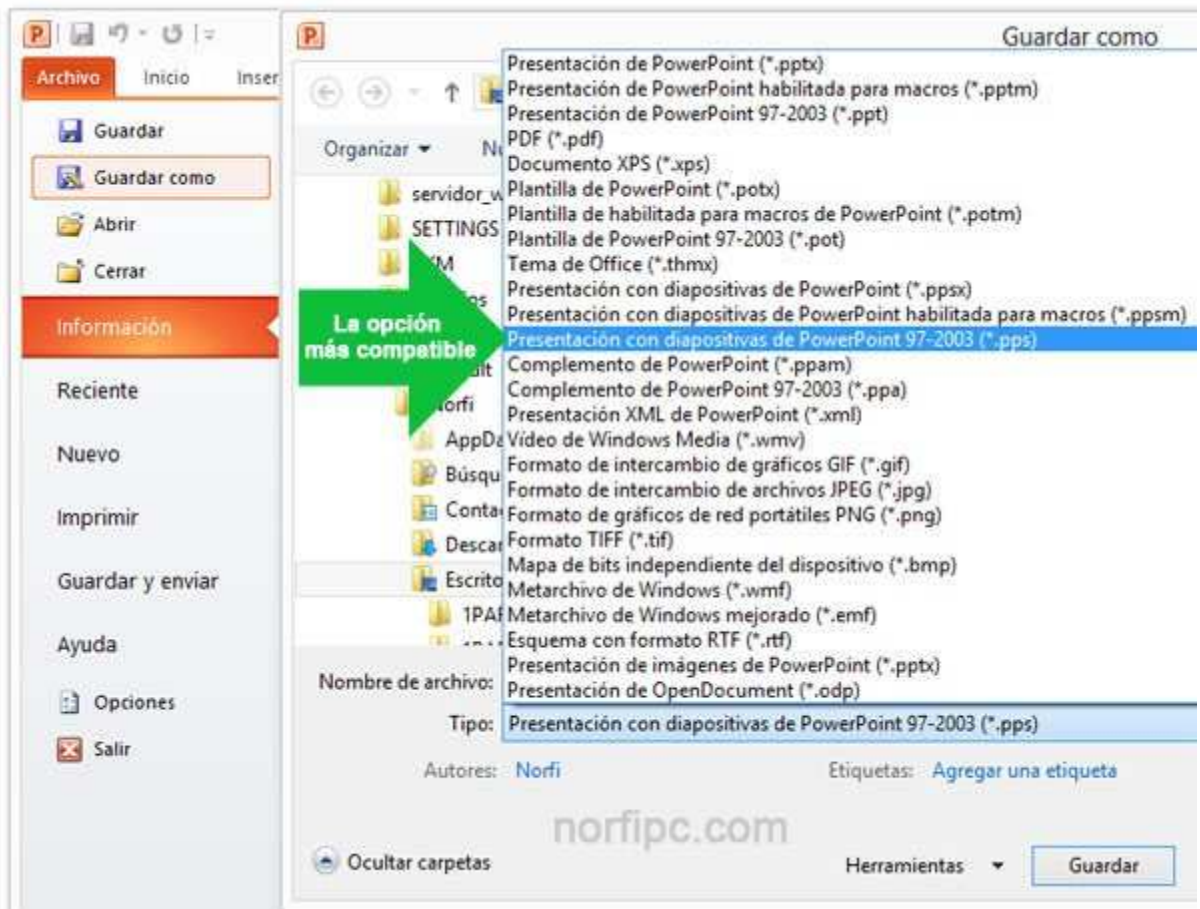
Archivo Inicio Inser

Guardar
Guardar como
Abrir
Cerrar
Información
Reciente
Nuevo
Imprimir
Guardar y enviar
Ayuda
Opciones
Salir

Guardar como

Organizar ▾ N

servidor_w
SETTINGS
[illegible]M
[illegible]s
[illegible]lt
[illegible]orfi
AppDa
Búsqu
Conta
Descar
Escrito
1PA
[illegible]

La opción más compatible

Presentación de PowerPoint (*.pptx)
Presentación de PowerPoint habilitada para macros (*.pptm)
Presentación de PowerPoint 97-2003 (*.ppt)
PDF (*.pdf)
Documento XPS (*.xps)
Plantilla de PowerPoint (*.potx)
Plantilla de habilitada para macros de PowerPoint (*.potm)
Plantilla de PowerPoint 97-2003 (*.pot)
Tema de Office (*.thmx)
Presentación con diapositivas de PowerPoint (*.ppsx)
Presentación con diapositivas de PowerPoint habilitada para macros (*.ppsm)
Presentación con diapositivas de PowerPoint 97-2003 (*.pps)
Complemento de PowerPoint (*.ppam)
Complemento de PowerPoint 97-2003 (*.ppa)
Presentación XML de PowerPoint (*.xml)
Vídeo de Windows Media (*.wmv)
Formato de intercambio de gráficos GIF (*.gif)
Formato de intercambio de archivos JPEG (*.jpg)
Formato de gráficos de red portátiles PNG (*.png)
Formato TIFF (*.tif)
Mapa de bits independiente del dispositivo (*.bmp)
Metarchivo de Windows (*.wmf)
Metarchivo de Windows mejorado (*.emf)
Esquema con formato RTF (*.rtf)
Presentación de imágenes de PowerPoint (*.pptx)
Presentación de OpenDocument (*.odp)

Nombre de archivo:
Tipo: Presentación con diapositivas de PowerPoint 97-2003 (*.pps)

Autores: Norfi
Etiquetas: Agregar una etiqueta

norfipc.com

Ocultar carpetas
Herramientas ▾
Guardar